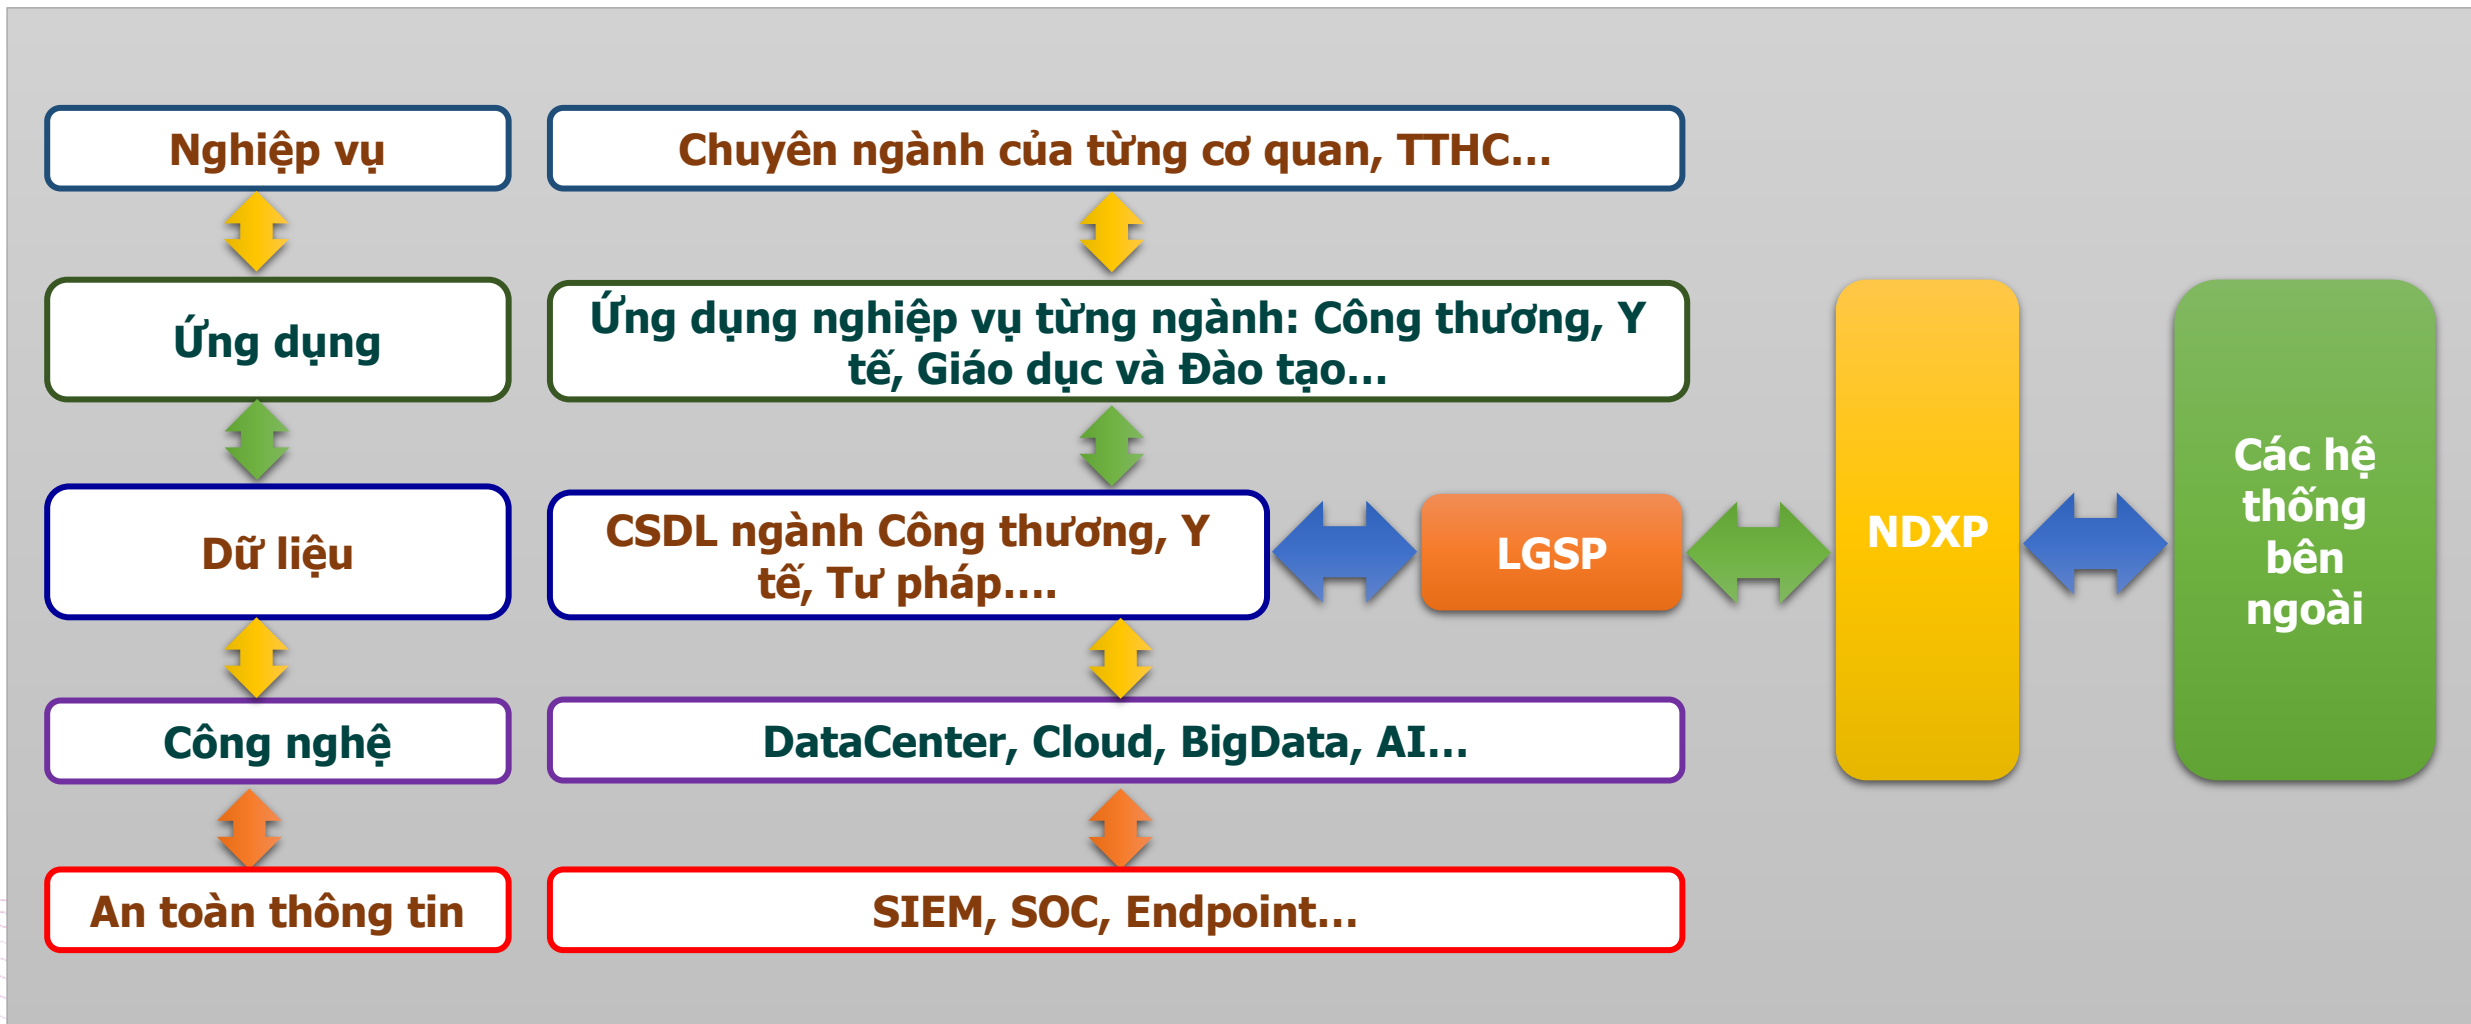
Nghiệp vụ

Chuyên ngành của từng cơ quan, TTHC…

Ứng dụng

Ứng dụng nghiệp vụ từng ngành: Công thương, Y tế, Giáo dục và Đào tạo…

Dữ liệu

CSDL ngành Công thương, Y tế, Tư pháp….

LGSP

NDXP

Các hệ thống bên ngoài

Công nghệ

DataCenter, Cloud, BigData, AI…

An toàn thông tin

SIEM, SOC, Endpoint…